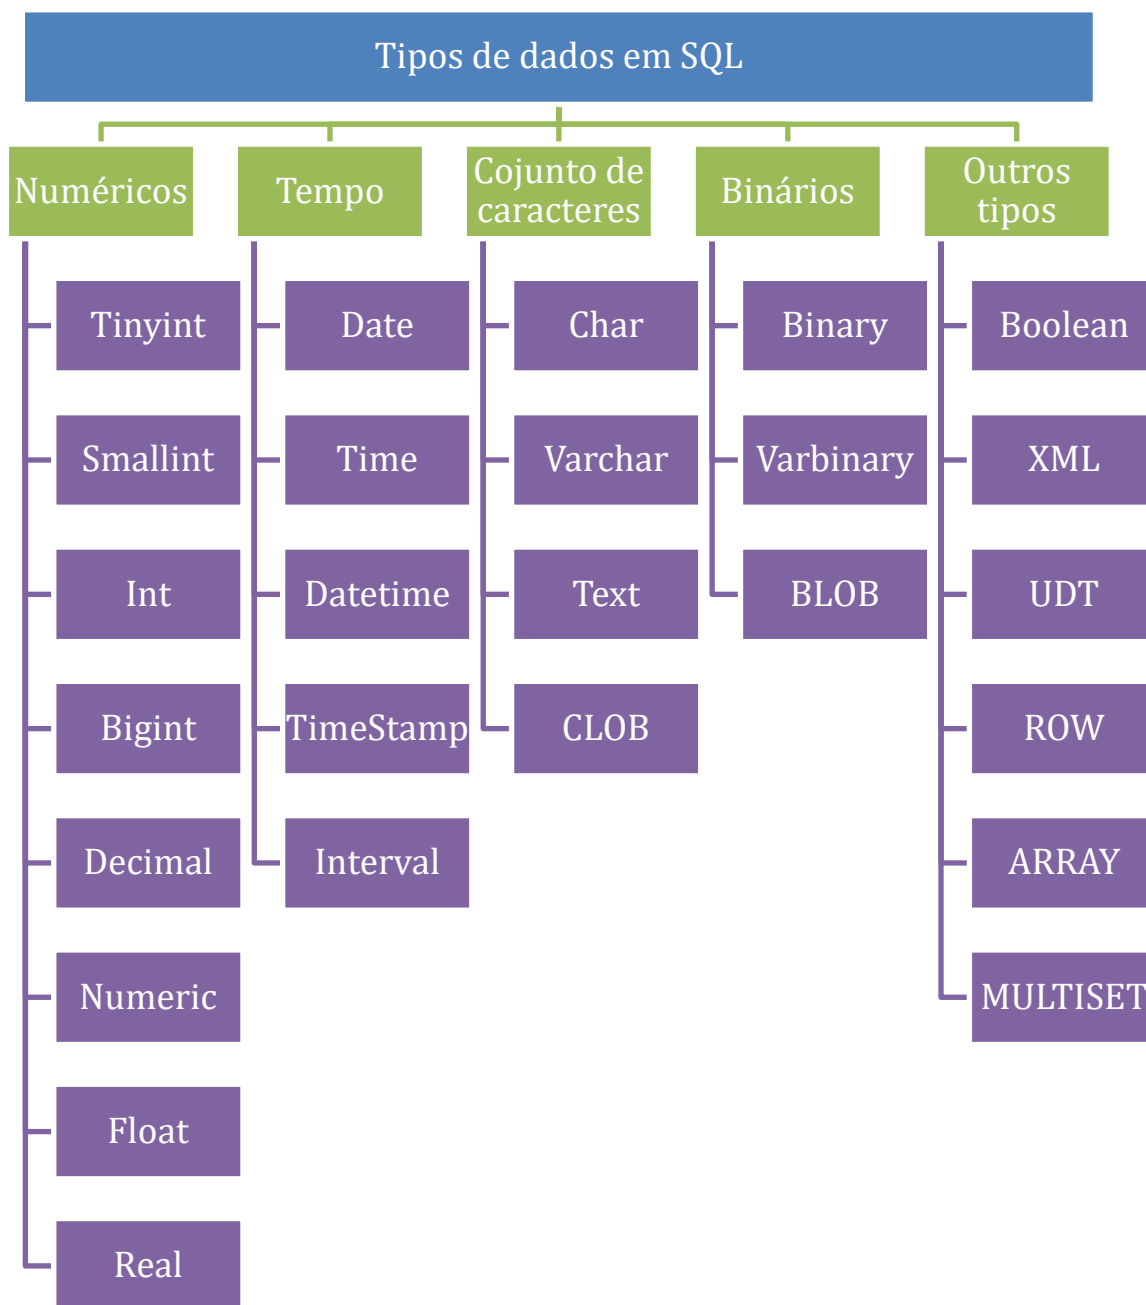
Tipos de dados em SQL

Numéricos

Tinyint

Smallint

Int

Bigint

Decimal

Numeric

Float

Real

Tempo

Date

Time

Datetime

TimeStamp

Interval

Cojunto de caracteres

Char

Varchar

Text

CLOB

Binários

Binary

Varbinary

BLOB

Outros tipos

Boolean

XML

UDT

ROW

ARRAY

MULTISET